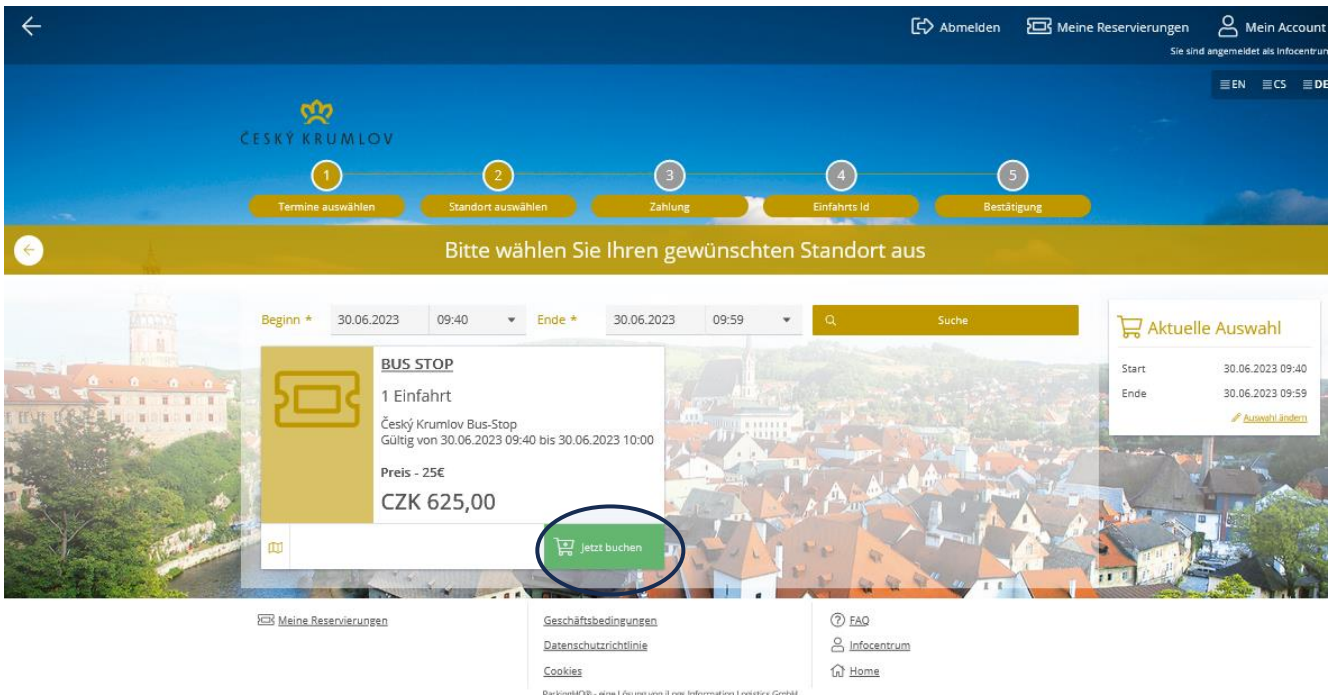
Abmelden Meine Reservierungen Mein Account
Sie sind angemeldet als Infocentrum

EN CS DE

ČESKÝ KRUMLOV

1 Termine auswählen
2 Standort auswählen
3 Zahlung
4 Einfahrts Id
5 Bestätigung

Bitte wählen Sie Ihren gewünschten Standort aus

Beginn * 30.06.2023 09:40 Ende * 30.06.2023 09:59 Suche

BUS STOP
1 Einfahrt
Český Krumlov Bus-Stop
Gültig von 30.06.2023 09:40 bis 30.06.2023 10:00
Preis - 25€
CZK 625,00
Jetzt buchen

Aktuelle Auswahl
Start 30.06.2023 09:40
Ende 30.06.2023 09:59
Auswahl ändern

Meine Reservierungen
Geschäftsbedingungen
Datenschutzrichtlinie
Cookies
FAQ
Infocentrum
Home
ParkingHQ® - eine Lösung von iLogs Information Logistics GmbH